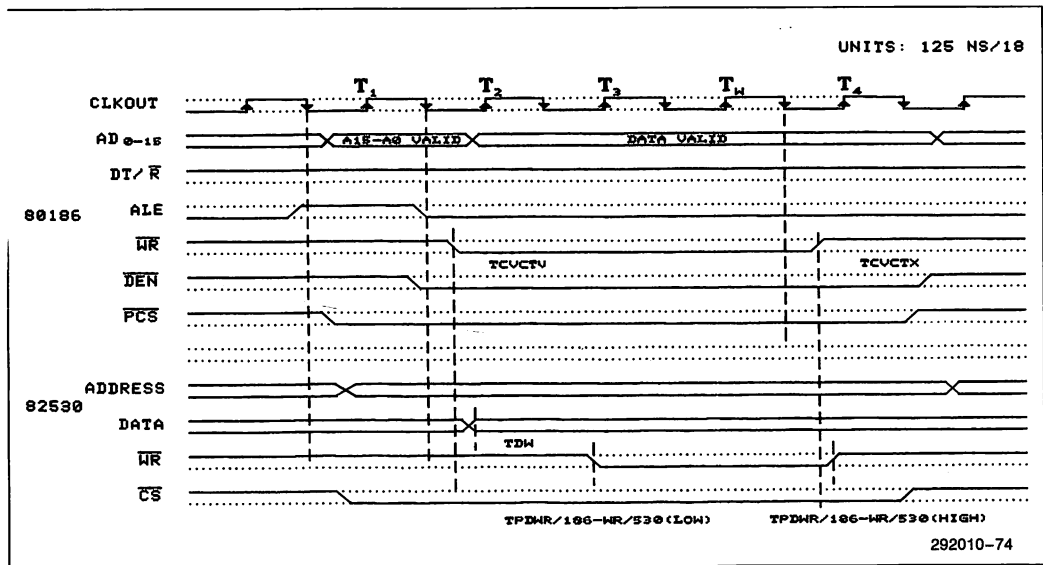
UNITS: 125 NS/18

$T_1$ $T_2$ $T_3$ $T_W$ $T_4$

CLKOUT

AD$_{0-15}$ A15-A0 VALID DATA VALID

DT/$\overline{R}$

80186 ALE

$\overline{WR}$ TCVCTV TCVCTX

$\overline{DEN}$

$\overline{PCS}$

ADDRESS

82530

DATA

TDW

$\overline{WR}$

$\overline{CS}$

TPDWR/186-WR/530(LOW) TPDWR/186-WR/530(HIGH)

292010-74